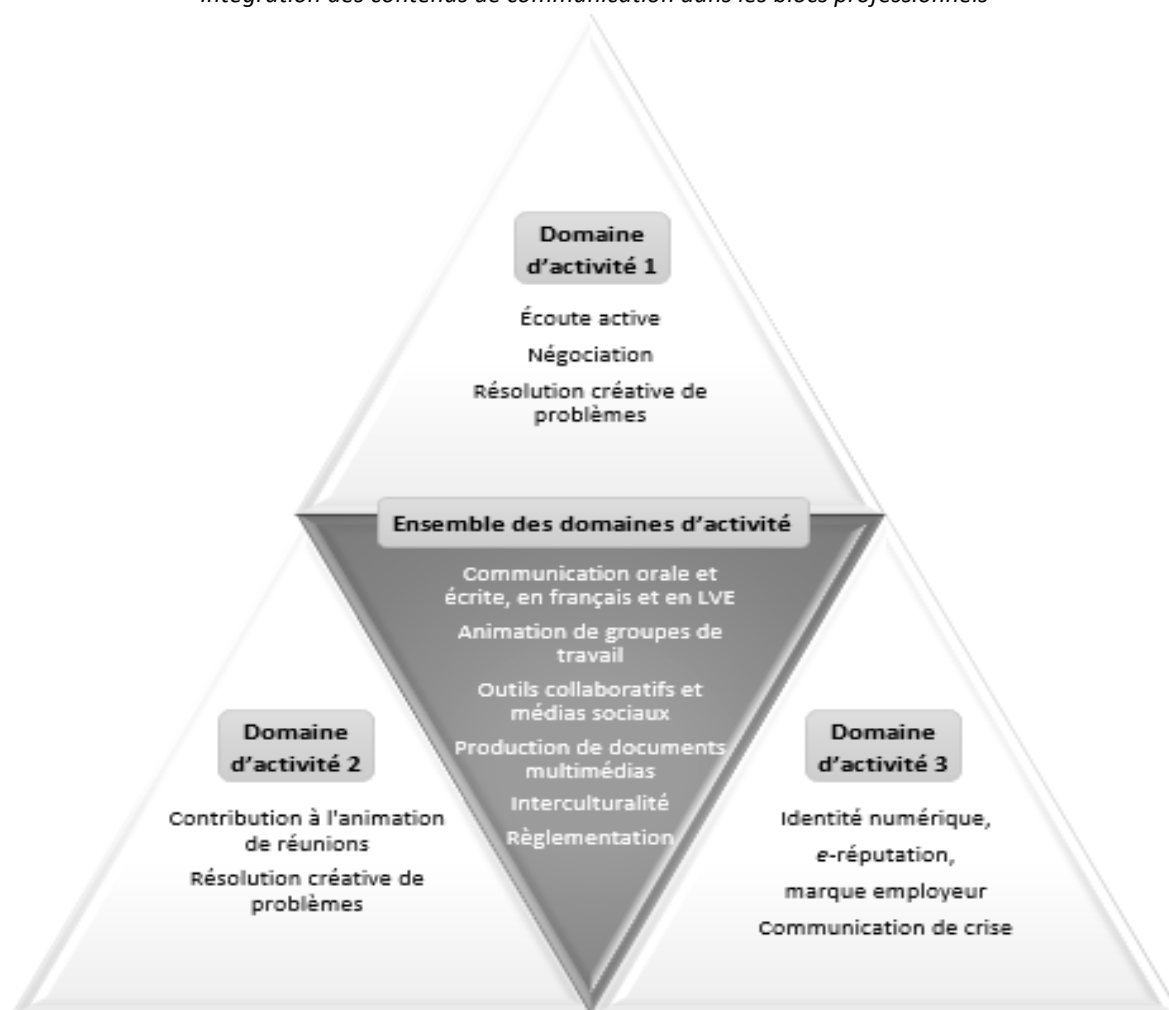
*Intégration des contenus de communication dans les blocs professionnels*

Domaine d'activité 1

Écoute active

Négociation

Résolution créative de problèmes

Ensemble des domaines d'activité

Communication orale et écrite, en français et en LVE

Animation de groupes de travail

Outils collaboratifs et médias sociaux

Production de documents multimédias

Interculturalité

Règlementation

Domaine d'activité 2

Contribution à l'animation de réunions

Résolution créative de problèmes

Domaine d'activité 3

Identité numérique,

*e*-réputation,

marque employeur

Communication de crise